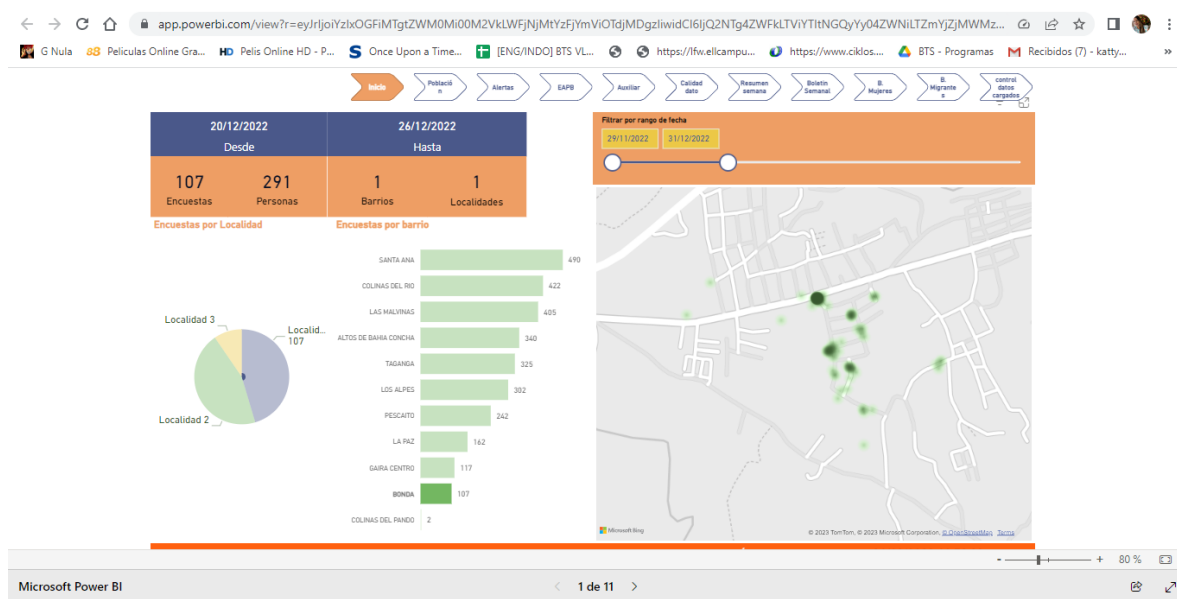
app.powerbi.com/view?r=eyJrIjoiYzIxOGFiMTgtZWM0Mi00M2VkLWFjNjMtYzFjYmViOTdjMDgzIiwidCI6IjQ2NTg4ZWFkLTViYTItNGQyYy04ZWNiLTZmYjZjMWMz...

G Nula   Peliculas Online Gra...   Pelis Online HD - P...   Once Upon a Time...   [ENG/INDO] BTS VL...   https://lfw.ellcampu...   https://www.ciklos....   BTS - Programas   Recibidos (7) - katty...

Inicio   Població n   Alertas   EAPB   Auxiliar   Calidad dato   Resumen semana   Boletín Semanal   B. Mujeres   B. Migrante s   control datos cargados

| 20/12/2022 | 26/12/2022 |
|---|---|
| Desde | Hasta |

107 Encuestas   291 Personas   1 Barrios   1 Localidades

Encuestas por Localidad

Localidad 3   Localid... 107   Localidad 2

Encuestas por barrio

| Barrio | Encuestas |
|---|---|
| SANTA ANA | 490 |
| COLINAS DEL RIO | 422 |
| LAS MALVINAS | 405 |
| ALTOS DE BAHIA CONCHA | 340 |
| TAGANGA | 325 |
| LOS ALPES | 302 |
| PESCAITO | 242 |
| LA PAZ | 162 |
| GAIRA CENTRO | 117 |
| BONDA | 107 |
| COLINAS DEL PANDO | 2 |

Filtrar por rango de fecha
29/11/2022   31/12/2022

Microsoft Bing   © 2023 TomTom, © 2023 Microsoft Corporation © OpenStreetMap Terms

- + 80 %

Microsoft Power BI   1 de 11